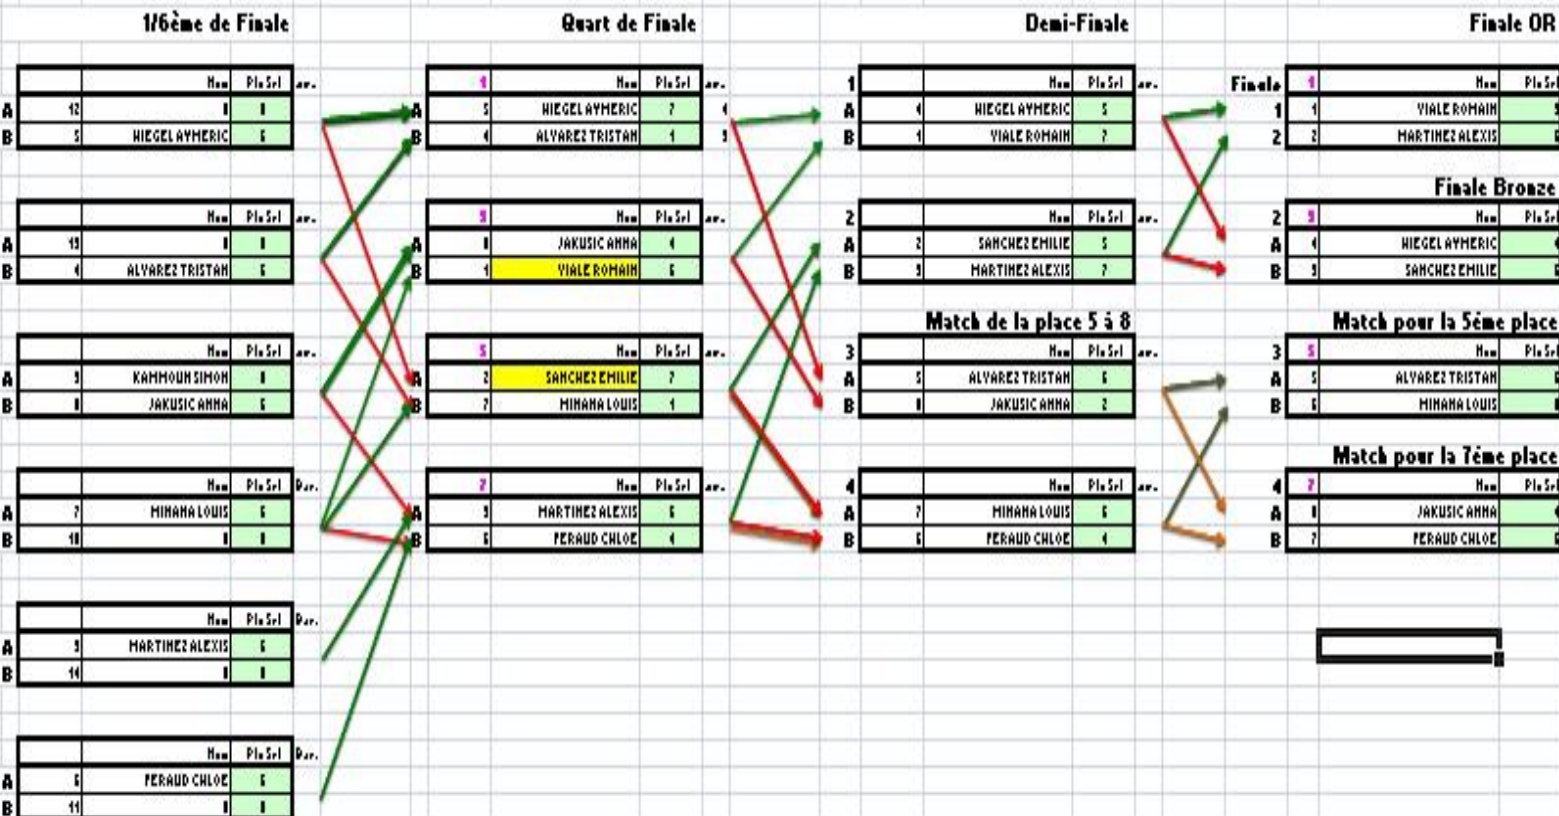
1/6ème de Finale

| | Nom | Pts Set | av. |
|---|---|---|---|
| A | 12 | 0 | 0 | |
| B | 5 | HIEGEL AYMERIC | 6 | |

| | Nom | Pts Set | av. |
|---|---|---|---|
| A | 13 | 0 | 0 |
| B | 4 | ALVAREZ TRISTAN | 6 |

| | Nom | Pts Set | av. |
|---|---|---|---|
| A | 9 | KAMMOUN SIMON | 0 |
| B | 8 | JAKUSIC ANNA | 6 |

| | Nom | Pts Set | Bar. |
|---|---|---|---|
| A | 7 | MINANA LOUIS | 6 |
| B | 10 | 0 | 0 |

| | Nom | Pts Set | Bar. |
|---|---|---|---|
| A | 3 | MARTINEZ ALEXIS | 6 |
| B | 14 | 0 | 0 |

| | Nom | Pts Set | Bar. |
|---|---|---|---|
| A | 6 | FERAUD CHLOE | 6 |
| B | 11 | 0 | 0 |

Quart de Finale

| 1 | Nom | Pts Set | av. |
|---|---|---|---|
| A | 5 | HIEGEL AYMERIC | 7 |
| B | 4 | ALVAREZ TRISTAN | 4 |

| 3 | Nom | Pts Set | av. |
|---|---|---|---|
| A | 8 | JAKUSIC ANNA | 4 |
| B | 1 | VIALE ROMAIN | 6 |

| 5 | Nom | Pts Set | av. |
|---|---|---|---|
| A | 2 | SANCHEZ EMILIE | 7 |
| B | 7 | MINANA LOUIS | 4 |

| 7 | Nom | Pts Set | av. |
|---|---|---|---|
| A | 3 | MARTINEZ ALEXIS | 6 |
| B | 6 | FERAUD CHLOE | 4 |

Demi-Finale

| 1 | Nom | Pts Set | av. |
|---|---|---|---|
| A | 4 | HIEGEL AYMERIC | 5 |
| B | 1 | VIALE ROMAIN | 7 |

| 2 | Nom | Pts Set | av. |
|---|---|---|---|
| A | 2 | SANCHEZ EMILIE | 5 |
| B | 3 | MARTINEZ ALEXIS | 7 |

Match de la place 5 à 8

| 3 | Nom | Pts Set | av. |
|---|---|---|---|
| A | 5 | ALVAREZ TRISTAN | 6 |
| B | 8 | JAKUSIC ANNA | 2 |

| 4 | Nom | Pts Set | av. |
|---|---|---|---|
| A | 7 | MINANA LOUIS | 6 |
| B | 6 | FERAUD CHLOE | 4 |

Finale OR

| Finale | 1 | Nom | Pts Set |
|---|---|---|---|
| 1 | 1 | VIALE ROMAIN | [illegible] |
| 2 | 2 | MARTINEZ ALEXIS | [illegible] |

Finale Bronze

| 2 | 3 | Nom | Pts Set |
|---|---|---|---|
| A | 4 | HIEGEL AYMERIC | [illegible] |
| B | 3 | SANCHEZ EMILIE | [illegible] |

Match pour la 5ème place

| 3 | 5 | Nom | Pts Set |
|---|---|---|---|
| A | 5 | ALVAREZ TRISTAN | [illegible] |
| B | 6 | MINANA LOUIS | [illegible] |

Match pour la 7ème place

| 4 | 7 | Nom | Pts Set |
|---|---|---|---|
| A | 8 | JAKUSIC ANNA | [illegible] |
| B | 7 | FERAUD CHLOE | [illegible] |